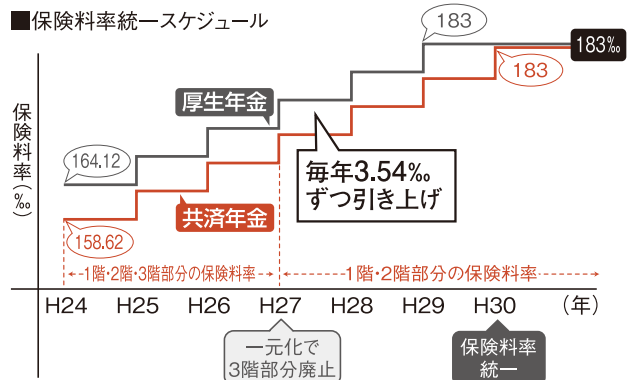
■保険料率統一スケジュール

保険料率（‰）

183

183‰

183

厚生年金

164.12

毎年3.54‰ずつ引き上げ

共済年金

158.62

1階・2階・3階部分の保険料率

1階・2階部分の保険料率

H24 H25 H26 H27 H28 H29 H30 （年）

一元化で3階部分廃止

保険料率統一